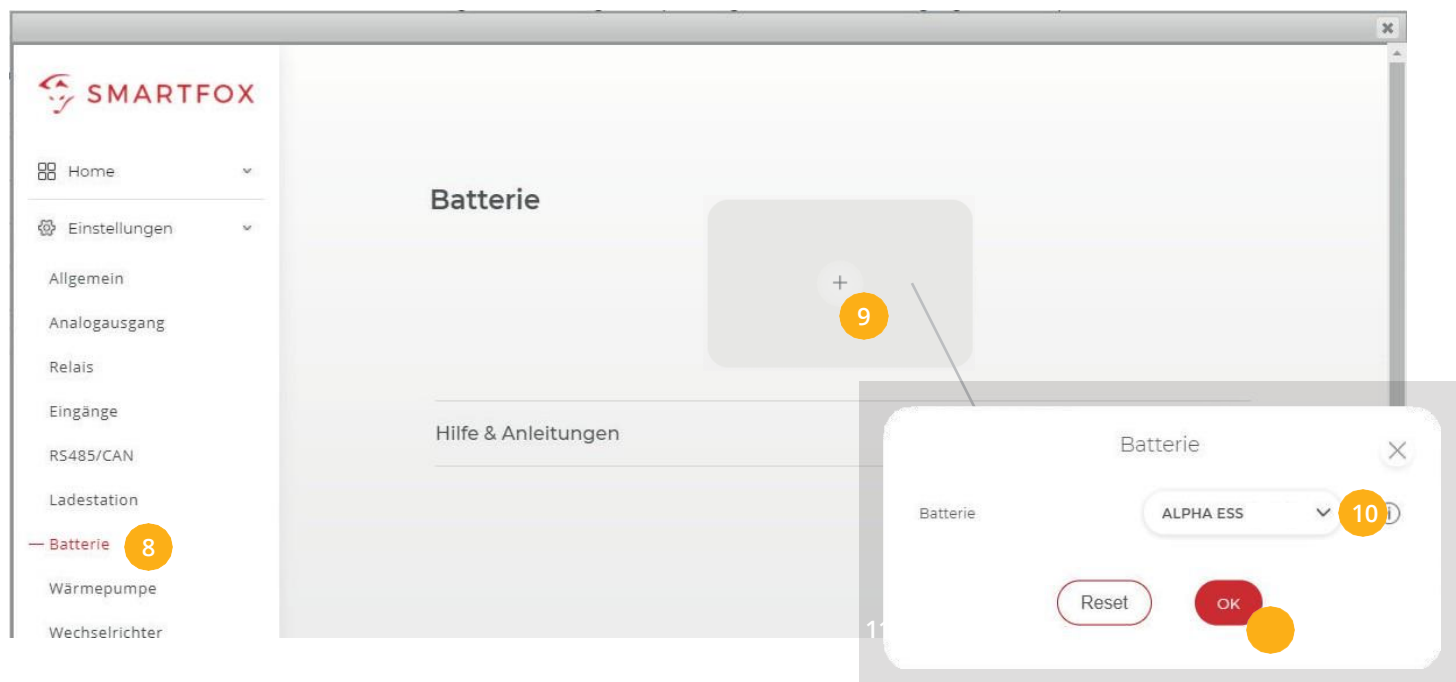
SMARTFOX

Home

Einstellungen

Allgemein

Analogausgang

Relais

Eingänge

RS485/CAN

Ladestation

— Batterie 8

Wärmepumpe

Wechselrichter

Batterie

+ 9

Hilfe & Anleitungen

Batterie

Batterie ALPHA ESS 10

Reset OK

11